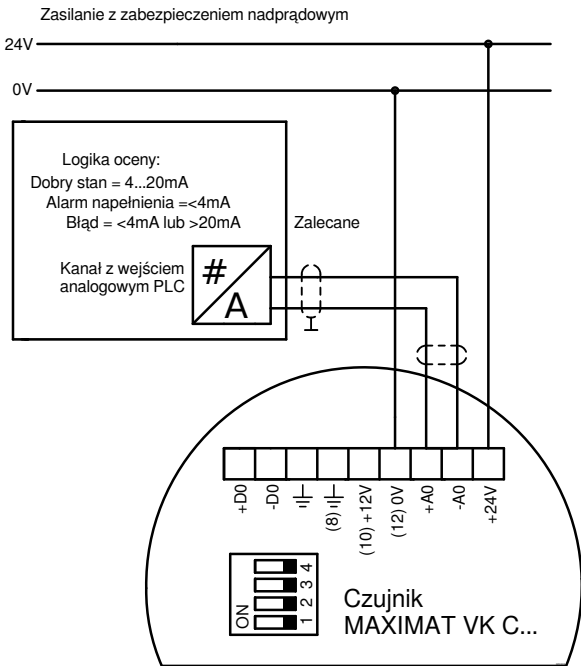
Zasilanie z zabezpieczeniem nadprądowym

24V

0V

Logika oceny:
Dobry stan = 4...20mA
Alarm napełnienia =<4mA
Błąd = <4mA lub >20mA

Zalecane

Kanał z wejściem analogowym PLC

#

A

+D0
-D0
(8)
(10) +12V
(12) 0V
+A0
-A0
+24V

ON
1
2
3
4

Czujnik
MAXIMAT VK C...